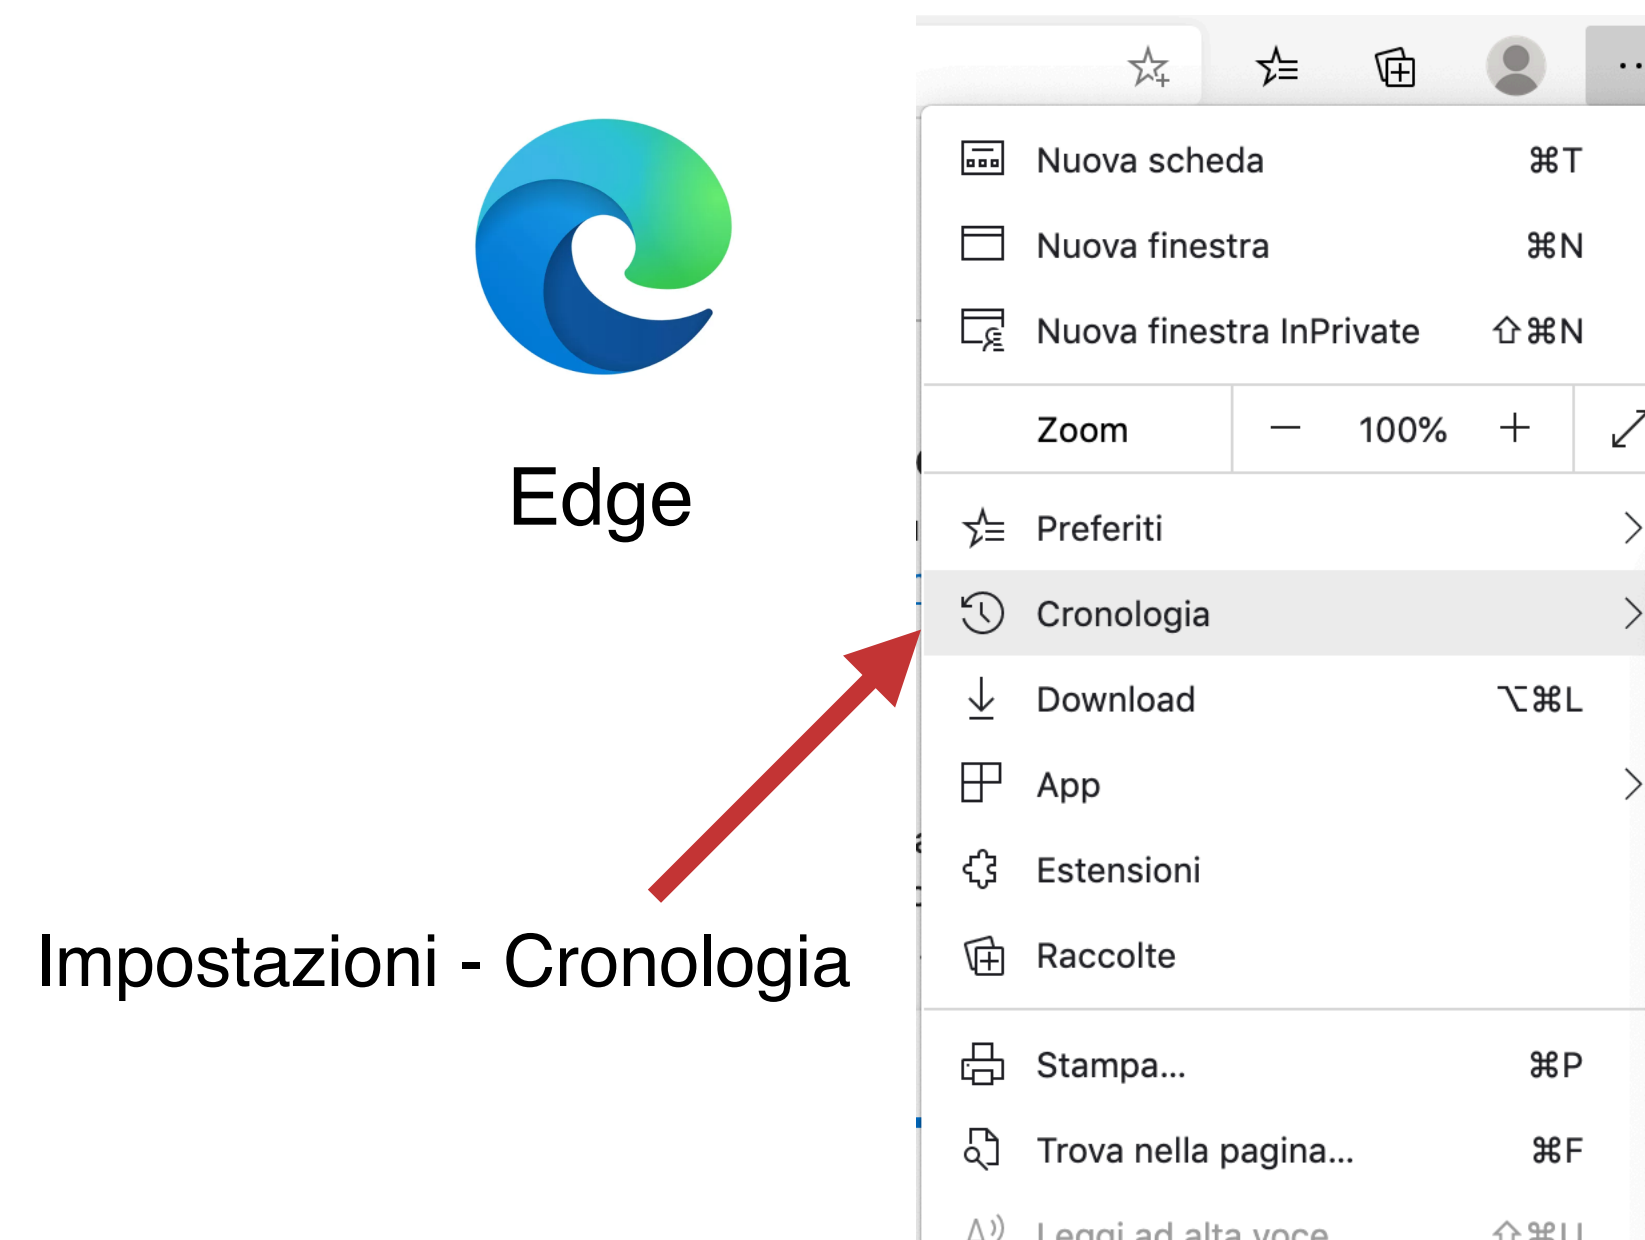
Edge

Impostazioni - Cronologia

Nuova scheda ⌘T
Nuova finestra ⌘N
Nuova finestra InPrivate ⇧⌘N
Zoom — 100% +
Preferiti
Cronologia
Download ⌥⌘L
App
Estensioni
Raccolte
Stampa... ⌘P
Trova nella pagina... ⌘F
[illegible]